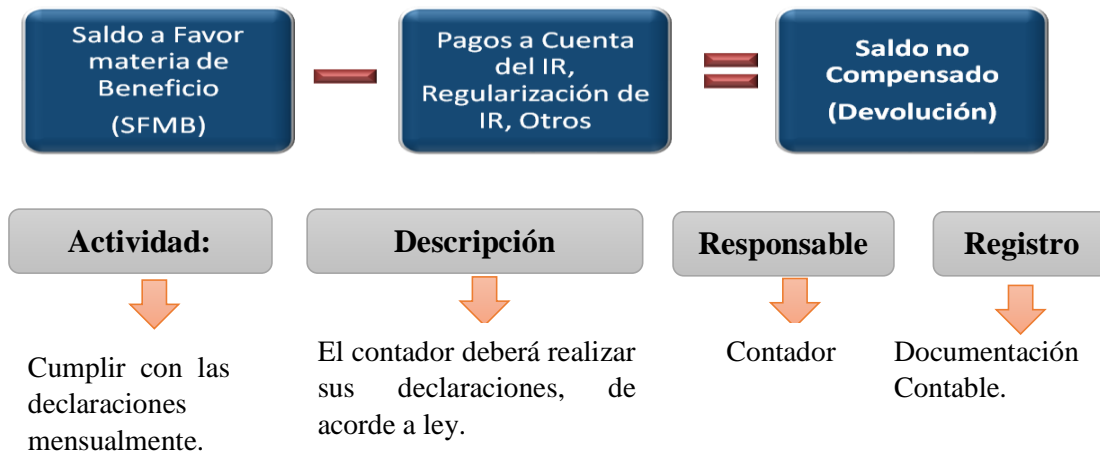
Saldo a Favor materia de Beneficio (SFMB)

—

Pagos a Cuenta del IR, Regularización de IR, Otros

=

Saldo no Compensado (Devolución)

Actividad:

Cumplir con las declaraciones mensualmente.

Descripción

El contador deberá realizar sus declaraciones, de acorde a ley.

Responsable

Contador

Registro

Documentación Contable.